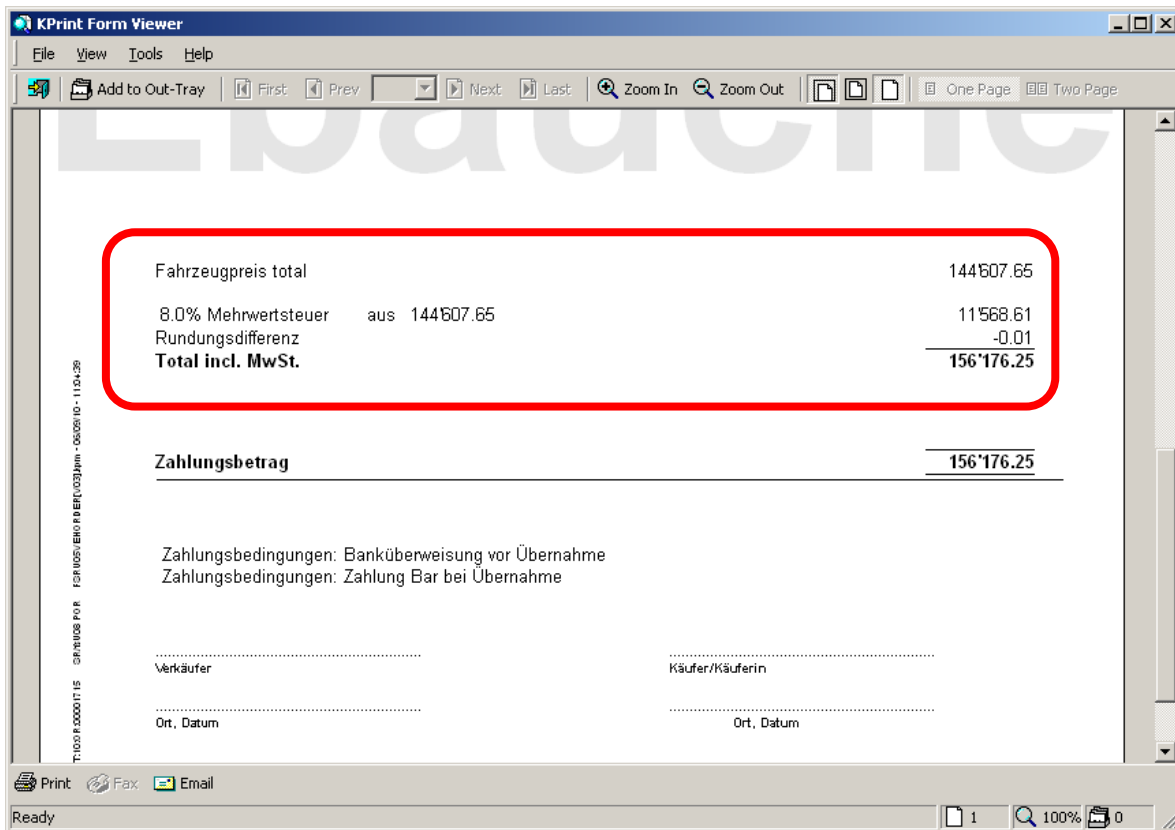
KPrint Form Viewer

File View Tools Help

Add to Out-Tray First Prev Next Last Zoom In Zoom Out One Page Two Page

Ebauche

Fahrzeugpreis total 144'607.65

8.0% Mehrwertsteuer aus 144'607.65 11'568.61
Rundungsdifferenz -0.01
**Total incl. MwSt.** **156'176.25**

**Zahlungsbetrag** **156'176.25**

Zahlungsbedingungen: Banküberweisung vor Übernahme
Zahlungsbedingungen: Zahlung Bar bei Übernahme

Verkäufer Käufer/Käuferin

Ort, Datum Ort, Datum

T:1000 R00001715 GR/EU08 POR FSRU05VEHORDER[V03]rpm - 06/05/10 - 11:04:39

Print Fax Email

Ready 1 100% 0